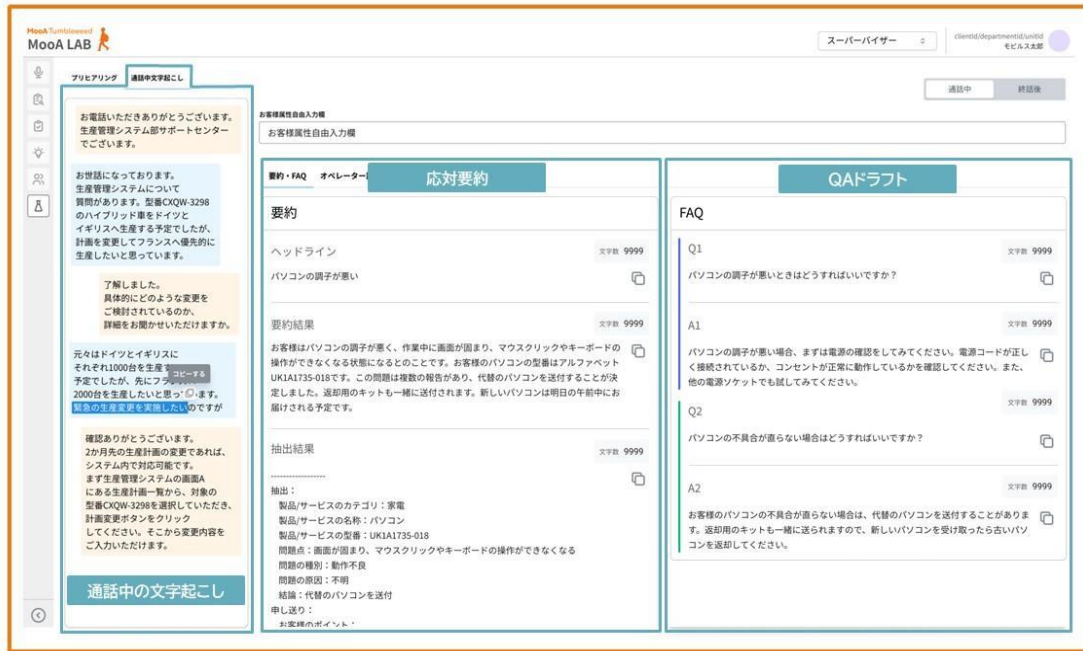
MooA Tumbleweed
MooA LAB

スーパーバイザー

clientid/departmentid/unitid
モビルス太郎

プリヒアリング　通話中文字起こし

通話中　終話後

お電話いただきありがとうございます。生産管理システム部サポートセンターでございます。

お世話になっております。生産管理システムについて質問があります。型番CXQW-3298のハイブリッド車をドイツとイギリスへ生産する予定でしたが、計画を変更してフランスへ優先的に生産したいと思っています。

了解しました。具体的にどのような変更をご検討されているのか、詳細をお聞かせいただけますか。

元々はドイツとイギリスにそれぞれ1000台を生産す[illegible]予定でしたが、先にフラ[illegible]2000台を生産したいと思っ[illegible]ます。緊急の生産変更を実施したいのですが

コピーする

確認ありがとうございます。2か月先の生産計画の変更であれば、システム内で対応可能です。まず生産管理システムの画面Aにある生産計画一覧から、対象の型番CXQW-3298を選択していただき、計画変更ボタンをクリックしてください。そこから変更内容をご入力いただけます。

通話中の文字起こし

お客様属性自由入力欄
お客様属性自由入力欄

要約・FAQ　オペレーター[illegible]

応対要約

要約

ヘッドライン　文字数 9999
パソコンの調子が悪い

要約結果　文字数 9999
お客様はパソコンの調子が悪く、作業中に画面が固まり、マウスクリックやキーボードの操作ができなくなる状態になるとのことです。お客様のパソコンの型番はアルファベットUK1A1735-018です。この問題は複数の報告があり、代替のパソコンを送付することが決定しました。返却用のキットも一緒に送付されます。新しいパソコンは明日の午前中にお届けされる予定です。

抽出結果　文字数 9999
-----------------
抽出：
製品/サービスのカテゴリ：家電
製品/サービスの名称：パソコン
製品/サービスの型番：UK1A1735-018
問題点：画面が固まり、マウスクリックやキーボードの操作ができなくなる
問題の種別：動作不良
問題の原因：不明
結論：代替のパソコンを送付
申し送り：
お客様のポイント：

QAドラフト

FAQ

Q1　文字数 9999
パソコンの調子が悪いときはどうすればいいですか？

A1　文字数 9999
パソコンの調子が悪い場合、まずは電源の確認をしてみてください。電源コードが正しく接続されているか、コンセントが正常に動作しているかを確認してください。また、他の電源ソケットでも試してみてください。

Q2　文字数 9999
パソコンの不具合が直らない場合はどうすればいいですか？

A2　文字数 9999
お客様のパソコンの不具合が直らない場合は、代替のパソコンを送付することがあります。返却用のキットも一緒に送られますので、新しいパソコンを受け取ったら古いパソコンを返却してください。